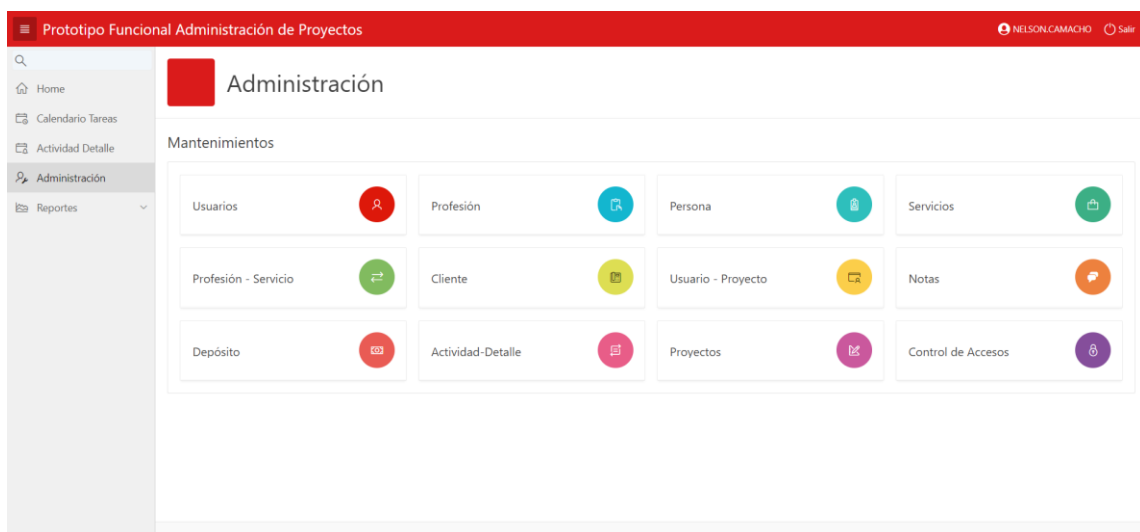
Prototipo Funcional Administración de Proyectos

NELSON.CAMACHO Salir

Home
Calendario Tareas
Actividad Detalle
Administración
Reportes

Administración

Mantenimientos

Usuarios
Profesión
Persona
Servicios
Profesión - Servicio
Cliente
Usuario - Proyecto
Notas
Depósito
Actividad-Detalle
Proyectos
Control de Accesos